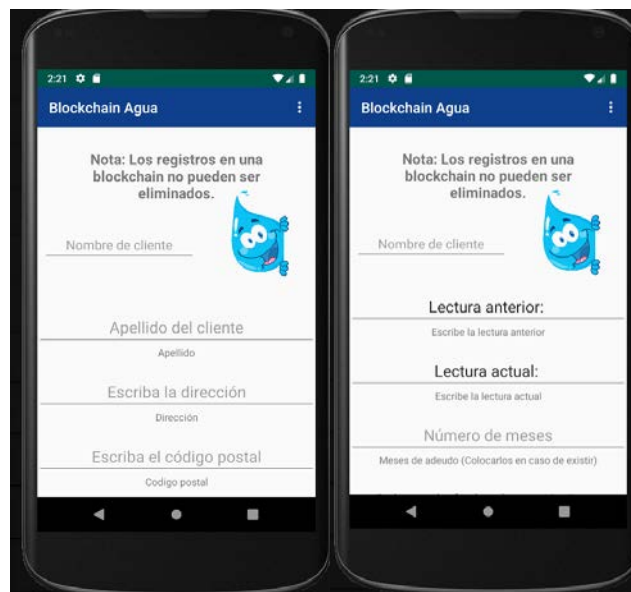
2:21

Blockchain Agua

Nota: Los registros en una blockchain no pueden ser eliminados.

Nombre de cliente

Apellido del cliente

Apellido

Escriba la dirección

Dirección

Escriba el código postal

Codigo postal

2:21

Blockchain Agua

Nota: Los registros en una blockchain no pueden ser eliminados.

Nombre de cliente

Lectura anterior:

Escribe la lectura anterior

Lectura actual:

Escribe la lectura actual

Número de meses

Meses de adeudo (Colocarlos en caso de existir)